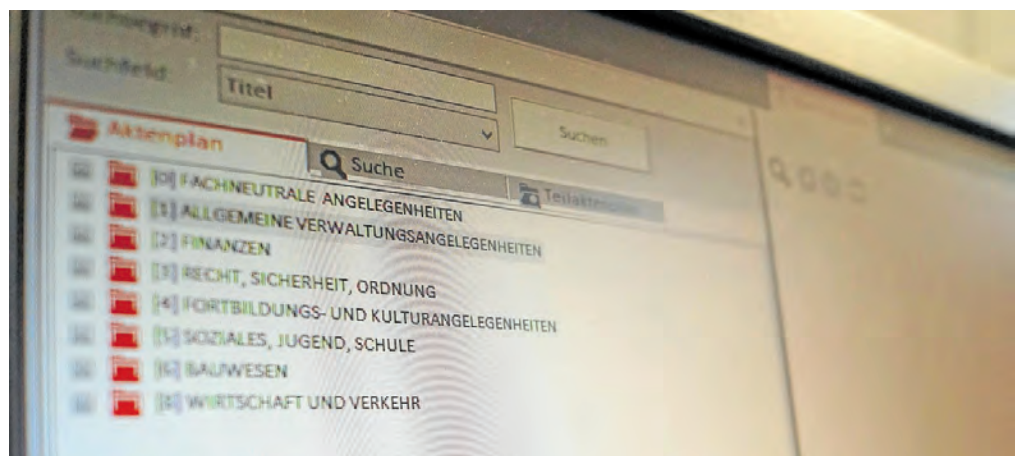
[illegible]
Suchfeld:
Titel
Suchen
Aktenplan
Suche
Teilakten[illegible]
[0] FACHNEUTRALE ANGELEGENHEITEN
[1] ALLGEMEINE VERWALTUNGSANGELEGENHEITEN
[2] FINANZEN
[3] RECHT, SICHERHEIT, ORDNUNG
[4] FORTBILDUNGS- UND KULTURANGELEGENHEITEN
[5] SOZIALES, JUGEND, SCHULE
[6] BAUWESEN
[8] WIRTSCHAFT UND VERKEHR